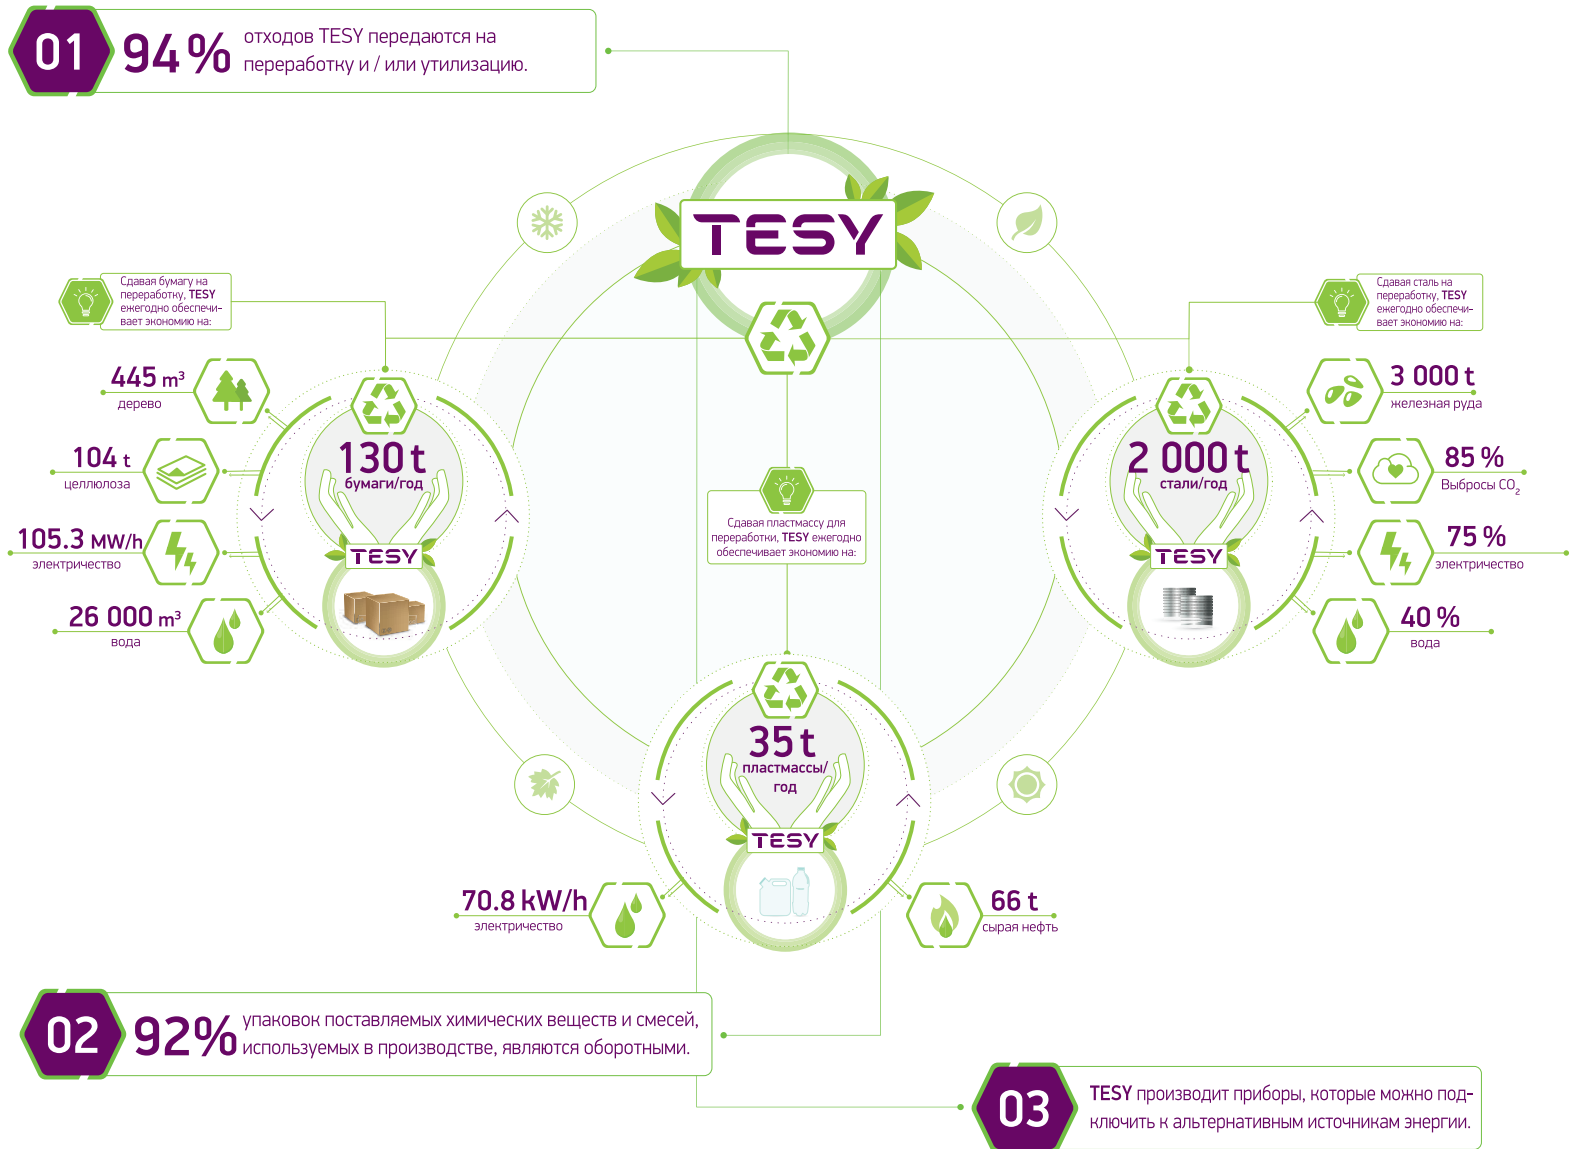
01 94 % отходов TESY передаются на переработку и / или утилизацию.

TESY

Сдавая бумагу на переработку, TESY ежегодно обеспечивает экономию на:

445 m³ дерево

104 t целлюлоза

105.3 MW/h электричество

26 000 m³ вода

130 t бумаги/год

TESY

Сдавая пластмассу для переработки, TESY ежегодно обеспечивает экономию на:

35 t пластмассы/год

TESY

70.8 kW/h электричество

66 t сырая нефть

Сдавая сталь на переработку, TESY ежегодно обеспечивает экономию на:

3 000 t железная руда

85 % Выбросы $CO_2$

75 % электричество

40 % вода

2 000 t стали/год

TESY

02 92% упаковок поставляемых химических веществ и смесей, используемых в производстве, являются оборотными.

03 TESY производит приборы, которые можно подключить к альтернативным источникам энергии.